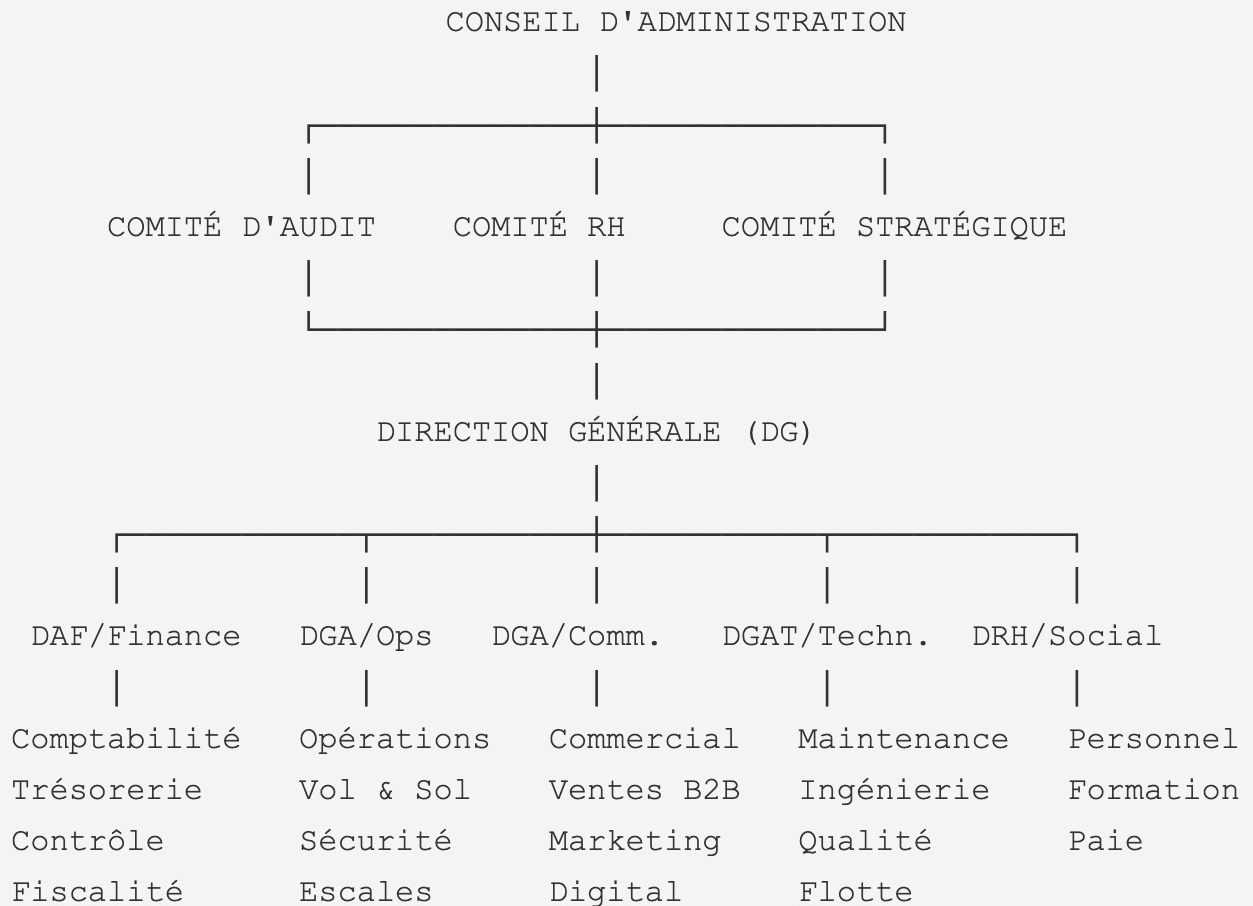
CONSEIL D'ADMINISTRATION

COMITÉ D'AUDIT

COMITÉ RH

COMITÉ STRATÉGIQUE

DIRECTION GÉNÉRALE (DG)

DAF/Finance

Comptabilité
Trésorerie
Contrôle
Fiscalité

DGA/Ops

Opérations
Vol & Sol
Sécurité
Escales

DGA/Comm.

Commercial
Ventes B2B
Marketing
Digital

DGAT/Techn.

Maintenance
Ingénierie
Qualité
Flotte

DRH/Social

Personnel
Formation
Paie